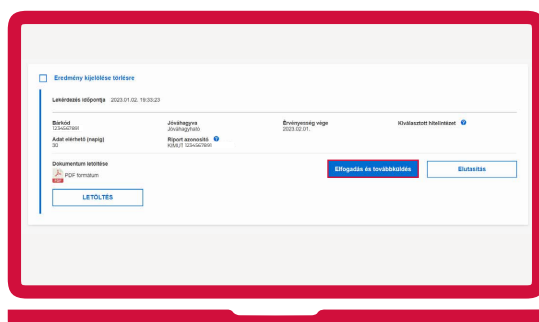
Eredmény kijelölése törlésre

Lekérdezés időpontja 2023.01.02. 19:33:23

Bárkód
1234567891

Jóváhagyva
Jóváhagyható

Érvényesség vége
2023.02.01.

Kiválasztott hitelintézet

Adat elérhető (napig)
30

Riport azonosító
KIMUT 1234567891

Dokumentum letöltése

PDF formátum

LETÖLTÉS

Elfogadás és továbbküldés

Elutasítás